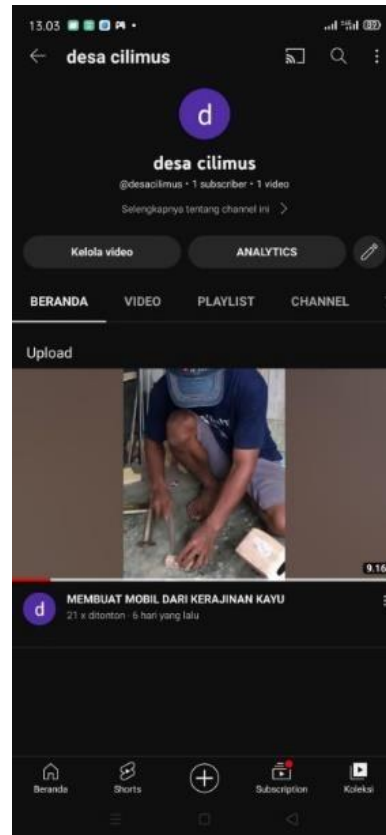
13.03

desa cilimus

d

desa cilimus

@desacilimus • 1 subscriber • 1 video

Selengkapnya tentang channel ini >

Kelola video

ANALYTICS

BERANDA

VIDEO

PLAYLIST

CHANNEL

Upload

9.16

d

MEMBUAT MOBIL DARI KERAJINAN KAYU

21 x ditonton · 6 hari yang lalu

Beranda

Shorts

Subscription

Koleksi